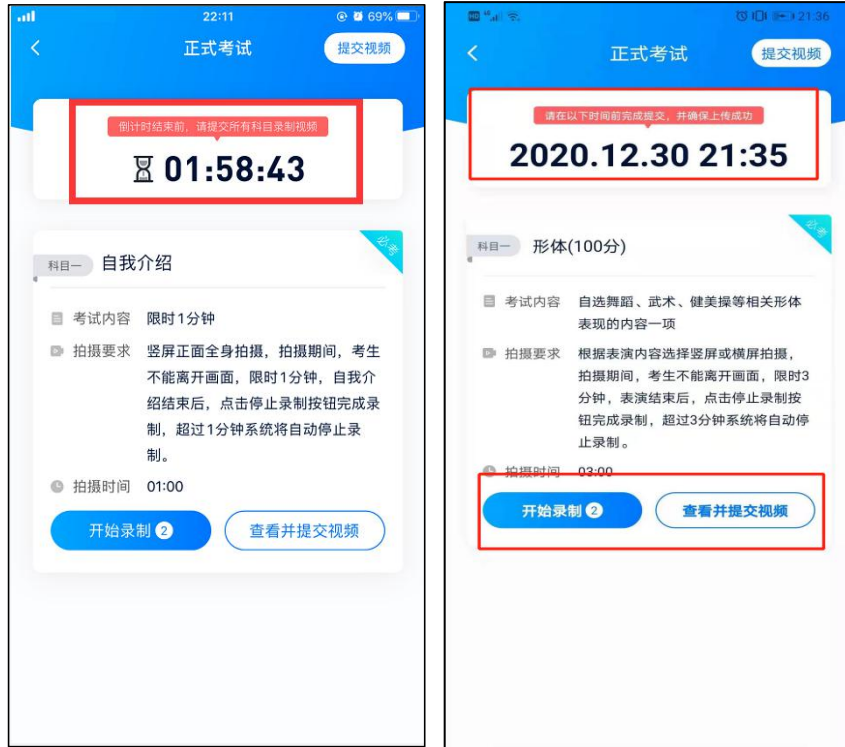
22:11 69%

<

正式考试

提交视频

倒计时结束前，请提交所有科目录制视频

01:58:43

必考

科目一 自我介绍

考试内容 限时1分钟

拍摄要求 竖屏正面全身拍摄，拍摄期间，考生不能离开画面，限时1分钟，自我介绍结束后，点击停止录制按钮完成录制，超过1分钟系统将自动停止录制。

拍摄时间 01:00

开始录制 2

查看并提交视频

21:36

<

正式考试

提交视频

请在以下时间前完成提交，并确保上传成功

2020.12.30 21:35

必考

科目一 形体(100分)

考试内容 自选舞蹈、武术、健美操等相关形体表现的内容一项

拍摄要求 根据表演内容选择竖屏或横屏拍摄，拍摄期间，考生不能离开画面，限时3分钟，表演结束后，点击停止录制按钮完成录制，超过3分钟系统将自动停止录制。

拍摄时间 03:00

开始录制 2

查看并提交视频